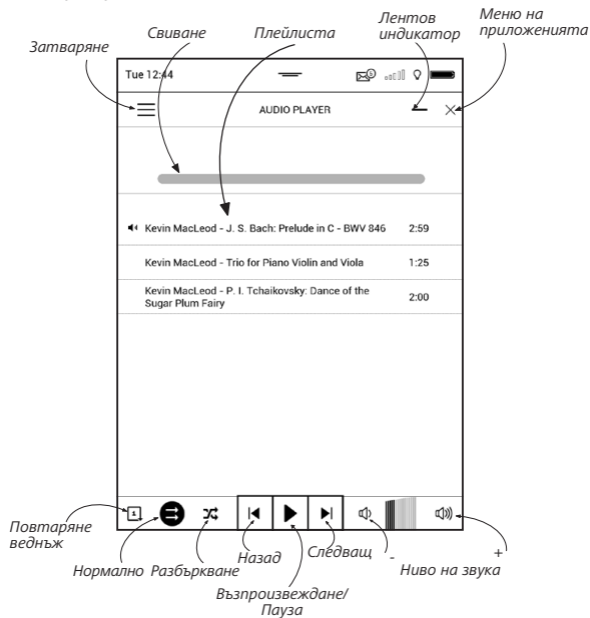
Затваряне
Свиване
Плейлиста
Лентов индикатор
Меню на приложенията

Tue 12:44

AUDIO PLAYER

Kevin MacLeod - J. S. Bach: Prelude in C - BWV 846 2:59
Kevin MacLeod - Trio for Piano Violin and Viola 1:25
Kevin MacLeod - P. I. Tchaikovsky: Dance of the Sugar Plum Fairy 2:00

Повтаряне веднъж
Нормално
Разбъркване
Назад
Следващ
Възпроизвеждане/ Пауза
-
+
Ниво на звука